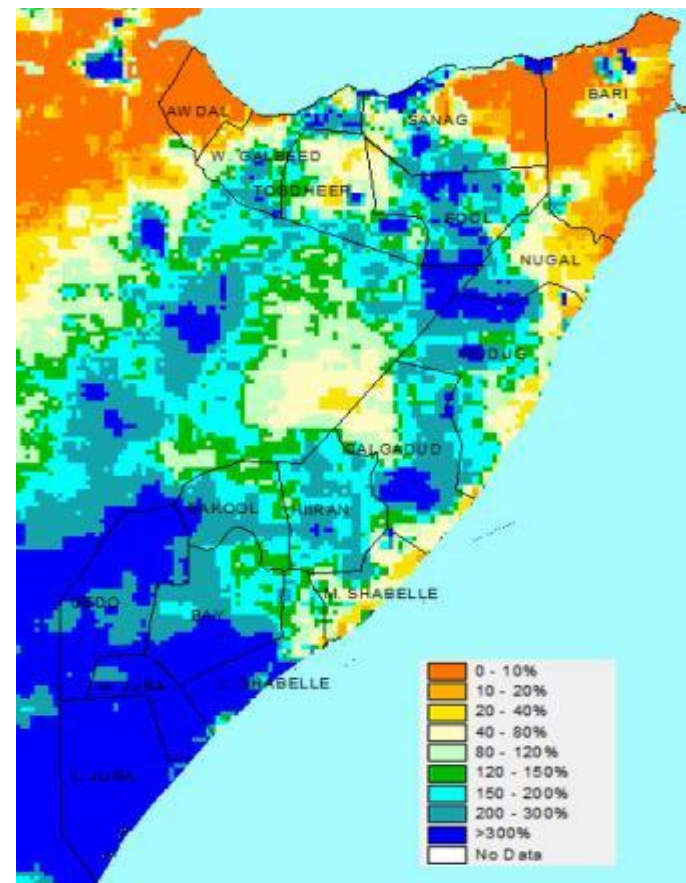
AW DAL
W. GALBEED
TOGDHEER
SANAG
BARI
SOOL
NUGAL
MUDUG
GALGADUD
BAKOOL
HIIRAN
M. SHABELLE
GEDO
BAY
M. JUBA
L. SHABELLE
L. JUBA

0 - 10%
10 - 20%
20 - 40%
40 - 80%
80 - 120%
120 - 150%
150 - 200%
200 - 300%
>300%
No Data